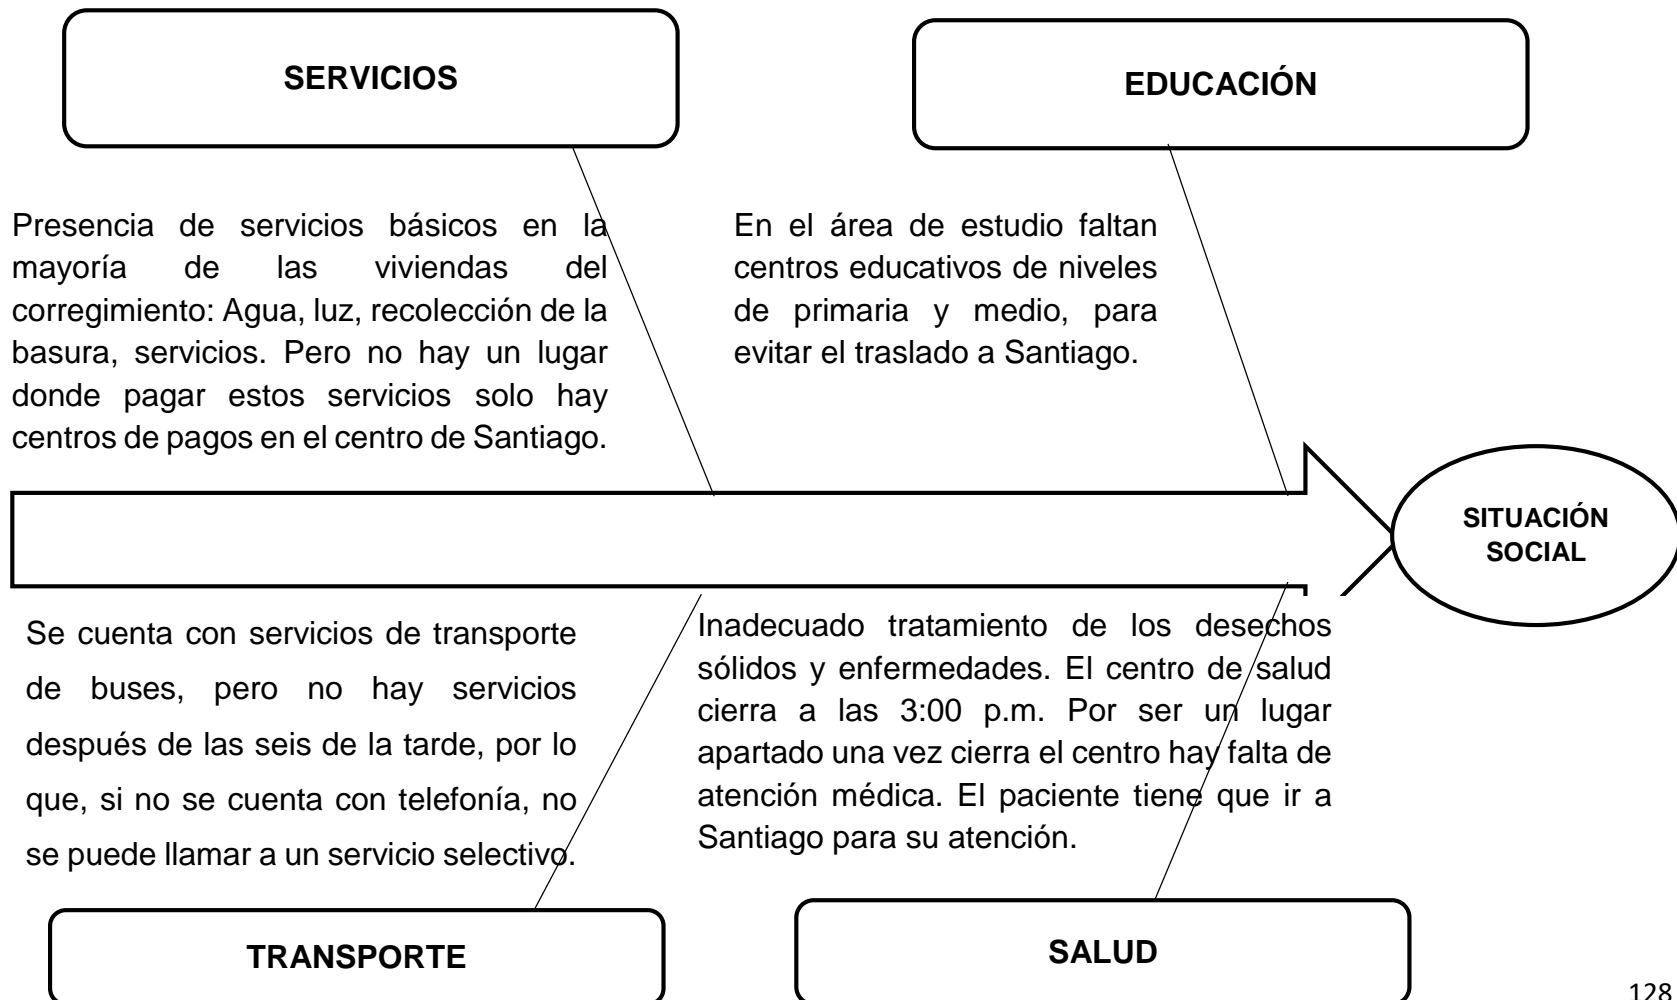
SERVICIOS

EDUCACIÓN

Presencia de servicios básicos en la mayoría de las viviendas del corregimiento: Agua, luz, recolección de la basura, servicios. Pero no hay un lugar donde pagar estos servicios solo hay centros de pagos en el centro de Santiago.

En el área de estudio faltan centros educativos de niveles de primaria y medio, para evitar el traslado a Santiago.

SITUACIÓN SOCIAL

Se cuenta con servicios de transporte de buses, pero no hay servicios después de las seis de la tarde, por lo que, si no se cuenta con telefonía, no se puede llamar a un servicio selectivo.

Inadecuado tratamiento de los desechos sólidos y enfermedades. El centro de salud cierra a las 3:00 p.m. Por ser un lugar apartado una vez cierra el centro hay falta de atención médica. El paciente tiene que ir a Santiago para su atención.

TRANSPORTE

SALUD

128